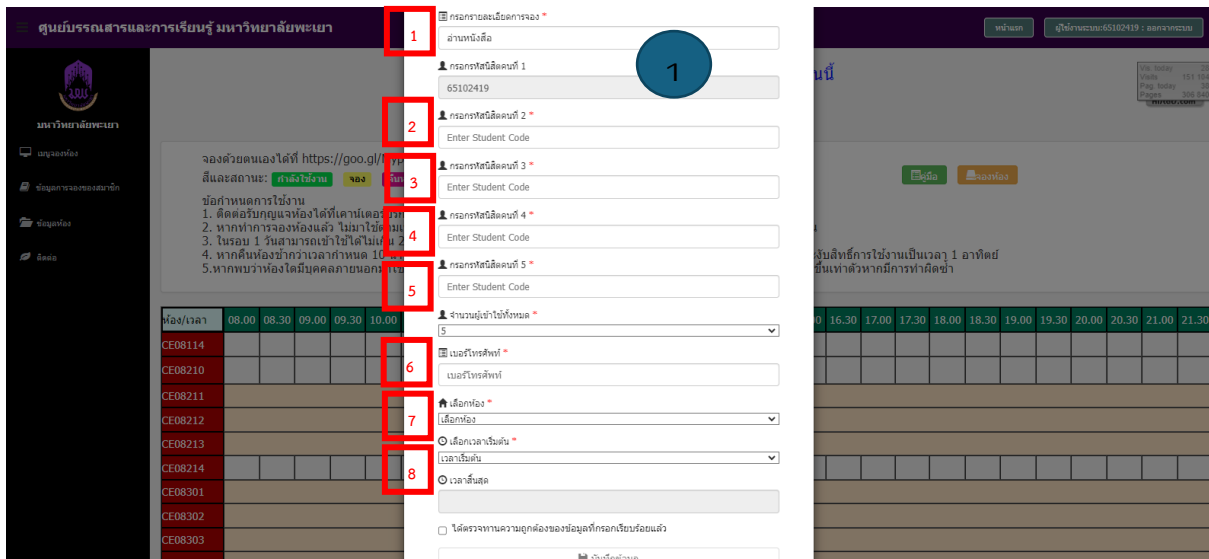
ศูนย์บรรณสารและการเรียนรู้ มหาวิทยาลัยพะเยา

หน้าแรก

ผู้ใช้งานระบบ:65102419 : ออกจากระบบ

มหาวิทยาลัยพะเยา

เมนูจองห้อง

ข้อมูลการจองของสมาชิก

ข้อมูลห้อง

ติดต่อ

จองด้วยตนเองได้ที่ https://goo.gl/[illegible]

สีและสถานะ: กำลังใช้งาน จอง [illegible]

ข้อกำหนดการใช้งาน
1. ติดต่อรับกุญแจห้องได้ที่เคาน์เตอร์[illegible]
2. หากทำการจองห้องแล้ว ไม่มาใช้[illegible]
3. ในรอบ 1 วันสามารถเข้าใช้ได้ไม่เกิน 2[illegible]
4. หากคืนห้องช้ากว่าเวลากำหนด 10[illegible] งับสิทธิ์การใช้งานเป็นเวลา 1 อาทิตย์
5.หากพบว่าห้องใดมีบุคคลภายนอก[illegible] ขึ้นเท่าตัวหากมีการทำผิดซ้ำ

คู่มือ

จองห้อง

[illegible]นนี้

1

1 กรอกรายละเอียดการจอง *
อ่านหนังสือ

กรอกรหัสนิสิตคนที่ 1
65102419

2 กรอกรหัสนิสิตคนที่ 2 *
Enter Student Code

3 กรอกรหัสนิสิตคนที่ 3 *
Enter Student Code

4 กรอกรหัสนิสิตคนที่ 4 *
Enter Student Code

5 กรอกรหัสนิสิตคนที่ 5 *
Enter Student Code

จำนวนผู้เข้าใช้ทั้งหมด *
5

6 เบอร์โทรศัพท์ *
เบอร์โทรศัพท์

7 เลือกห้อง *
เลือกห้อง

เลือกเวลาเริ่มต้น *
8 เวลาเริ่มต้น

เวลาสิ้นสุด

ได้ตรวจทานความถูกต้องของข้อมูลที่กรอกเรียบร้อยแล้ว

| ห้อง/เวลา | 08.00 | 08.30 | 09.00 | 09.30 | 10.00 | 16.30 | 17.00 | 17.30 | 18.00 | 18.30 | 19.00 | 19.30 | 20.00 | 20.30 | 21.00 | 21.30 |
|---|---|---|---|---|---|---|---|---|---|---|---|---|---|---|---|---|
| CE08114 | | | | | | | | | | | | | | | | |
| CE08210 | | | | | | | | | | | | | | | | |
| CE08211 | | | | | | | | | | | | | | | | |
| CE08212 | | | | | | | | | | | | | | | | |
| CE08213 | | | | | | | | | | | | | | | | |
| CE08214 | | | | | | | | | | | | | | | | |
| CE08301 | | | | | | | | | | | | | | | | |
| CE08302 | | | | | | | | | | | | | | | | |
| CE08303 | | | | | | | | | | | | | | | | |